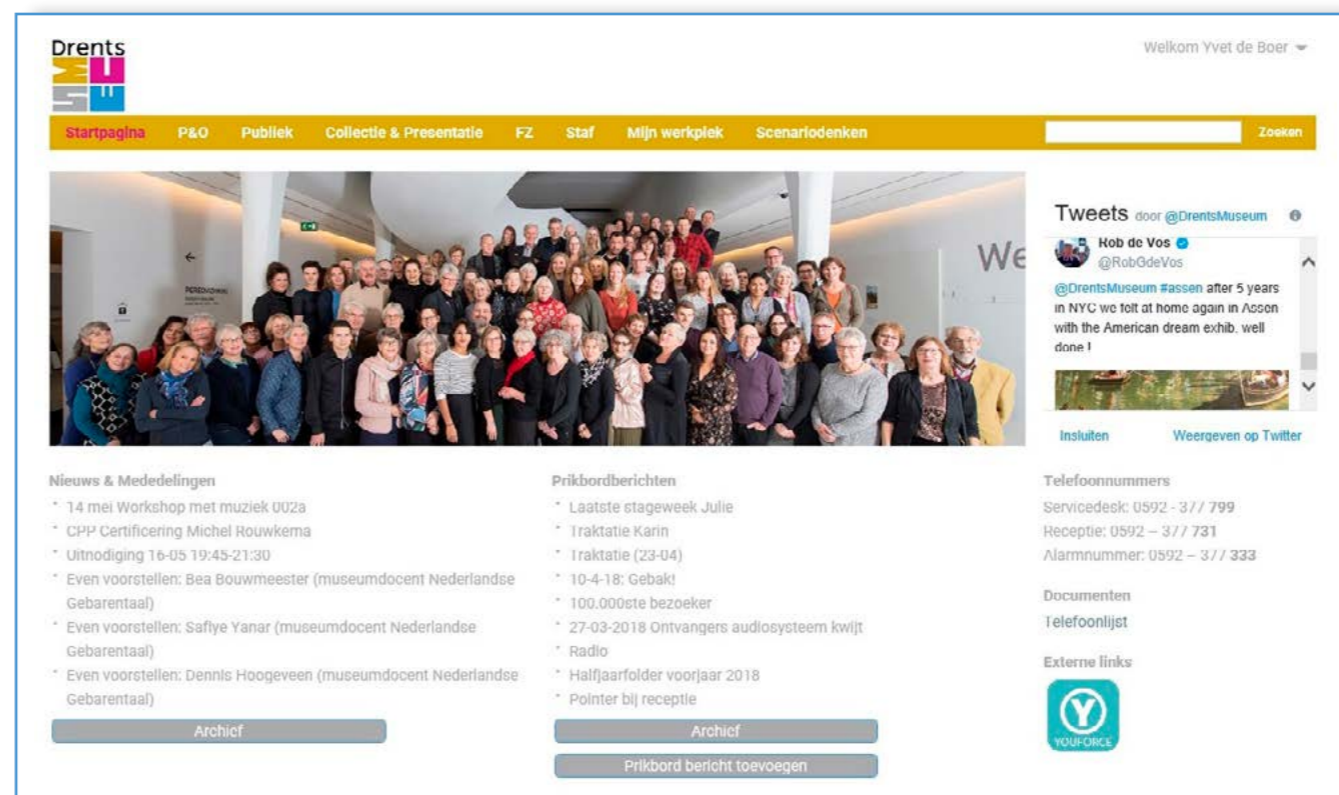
Drents

Welkom Yvet de Boer

Startpagina P&O Publiek Collectie & Presentatie FZ Staf Mijn werkplek Scenariodenken

Zoeken

We

Tweets door @DrentsMuseum

Rob de Vos
@RobGdeVos

@DrentsMuseum #assen after 5 years in NYC we felt at home again in Assen with the American dream exhib. well done !

Insluiten Weergeven op Twitter

Nieuws & Mededelingen
14 mei Workshop met muziek 002a
CPP Certificering Michel Rouwkema
Uitnodiging 16-05 19:45-21:30
Even voorstellen: Bea Bouwmeester (museumdocent Nederlandse Gebarentaal)
Even voorstellen: Safiye Yanar (museumdocent Nederlandse Gebarentaal)
Even voorstellen: Dennis Hoogeveen (museumdocent Nederlandse Gebarentaal)

Archief

Prikbordberichten
Laatste stageweek Julie
Traktatie Karin
Traktatie (23-04)
10-4-18: Gebak!
100.000ste bezoeker
27-03-2018 Ontvangers audiosysteem kwijt
Radio
Halfjaarfolder voorjaar 2018
Pointer bij receptie

Archief

Prikbord bericht toevoegen

Telefoonnummers
Servicedesk: 0592 - 377 799
Receptie: 0592 – 377 731
Alarmnummer: 0592 – 377 333

Documenten
Telefoonlijst

Externe links

YOUFORCE